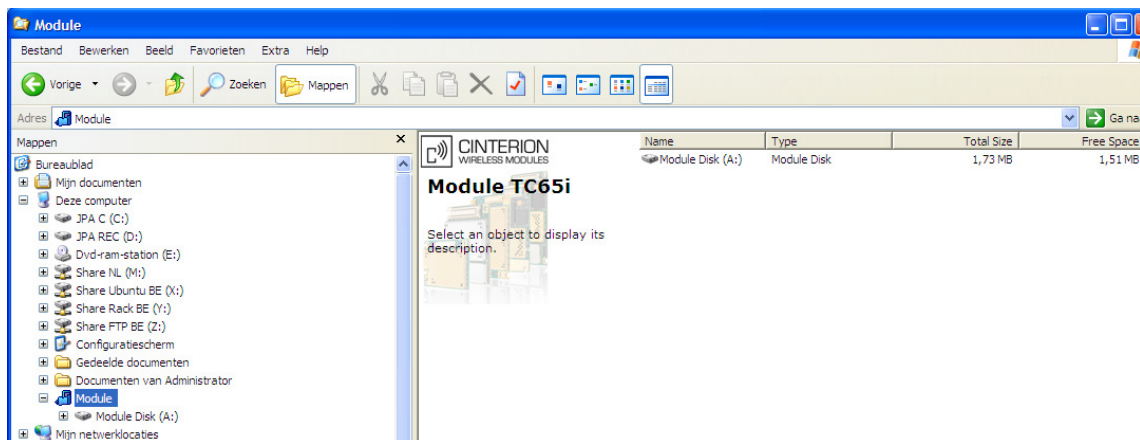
Module

Bestand Bewerken Beeld Favorieten Extra Help

Vorige Zoeken Mappen

Adres Module

Ga na

Mappen ×

Bureaublad
Mijn documenten
Deze computer
JPA C (C:)
JPA REC (D:)
Dvd-ram-station (E:)
Share NL (M:)
Share Ubuntu BE (X:)
Share Rack BE (Y:)
Share FTP BE (Z:)
Configuratiescherm
Gedeelde documenten
Documenten van Administrator
Module
Module Disk (A:)
Mijn netwerklocaties

CINTERION WIRELESS MODULES

Module TC65i

Select an object to display its description.

| Name | Type | Total Size | Free Space |
|---|---|---|---|
| Module Disk (A:) | Module Disk | 1,73 MB | 1,51 MB |